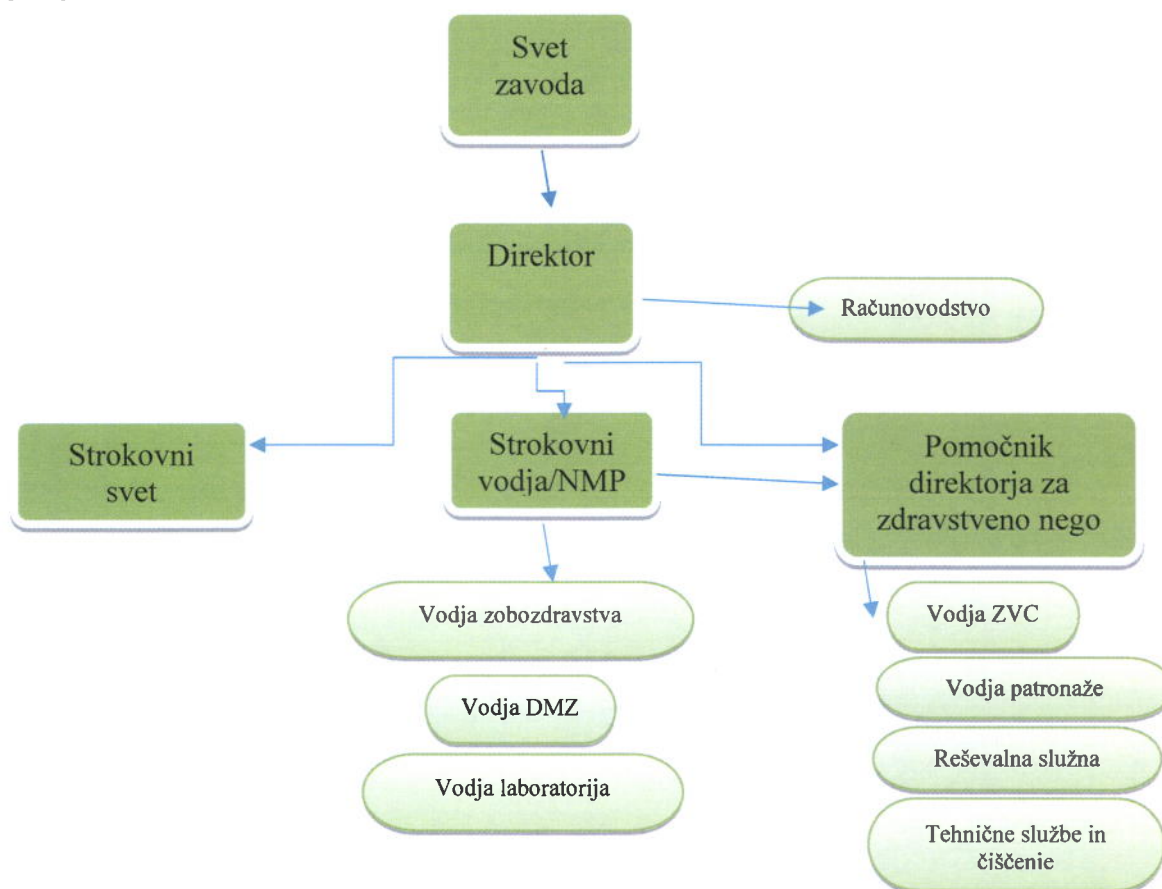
Svet zavoda

Direktor

Računovodstvo

Strokovni svet

Strokovni vodja/NMP

Pomočnik direktorja za zdravstveno nego

Vodja zobozdravstva

Vodja DMZ

Vodja laboratorija

Vodja ZVC

Vodja patronaže

Reševalna služna

Tehnične službe in čiščenie